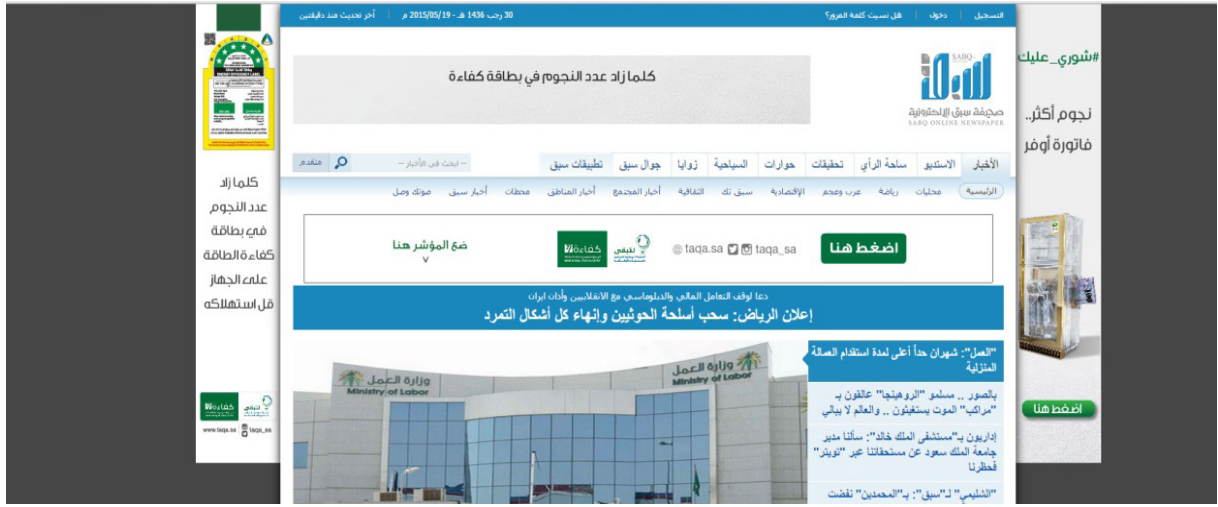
التسجيل | دخول | هل نسيت كلمة المرور؟

30 رجب 1436 هـ - 2015/05/19 م | آخر تحديث منذ دقيقتين

SABQ
صحيفة سبق الإلكترونية
SABQ ONLINE NEWSPAPER

كلما زاد عدد النجوم في بطاقة كفاءة

الأخبار | الاستديو | ساحة الرأي | تحقيقات | حوارات | السياحية | زوايا | جوال سبق | تطبيقات سبق

ابحث في الأخبار | متقدم

الرئيسية | محليات | رياضة | عرب وعجم | الاقتصادية | سبق تك | الثقافية | أخبار المجتمع | أخبار المناطق | محطات | أخبار سبق | صوتك وصل

اضغط هنا | taqa.sa | taqa.sa | تكيفي | كفاءة | ضع المؤشر هنا

دعا لوقف التعامل المالي والدبلوماسي مع الانقلابيين وأدات ايران
إعلان الرياض: سحب أسلحة الحوثيين وإنهاء كل أشكال التمرد

"العمل": شهران حداً أعلى لمدة استقدام العمالة المنزلية

بالصور .. مسلمو "الروهينجا" عالقون بـ "مراكب" الموت يستغيثون .. والعالم لا يبالي

اداريون بـ"مستشفى الملك خالد": سألنا مدير جامعة الملك سعود عن مستحقاتنا عبر "تويتر" فحظرنا

"الشليمي" لـ"سبق": بـ"المحمدين" نفضت

وزارة العمل
Ministry of Labor

#شوري_عليك
نجوم أكثر..
فاتورة أوفر

اضغط هنا

كلما زاد عدد النجوم في بطاقة كفاءة الطاقة على الجهاز قل استهلاكه

كفاءة | تكيفي
www.taqa.sa | taqa_sa